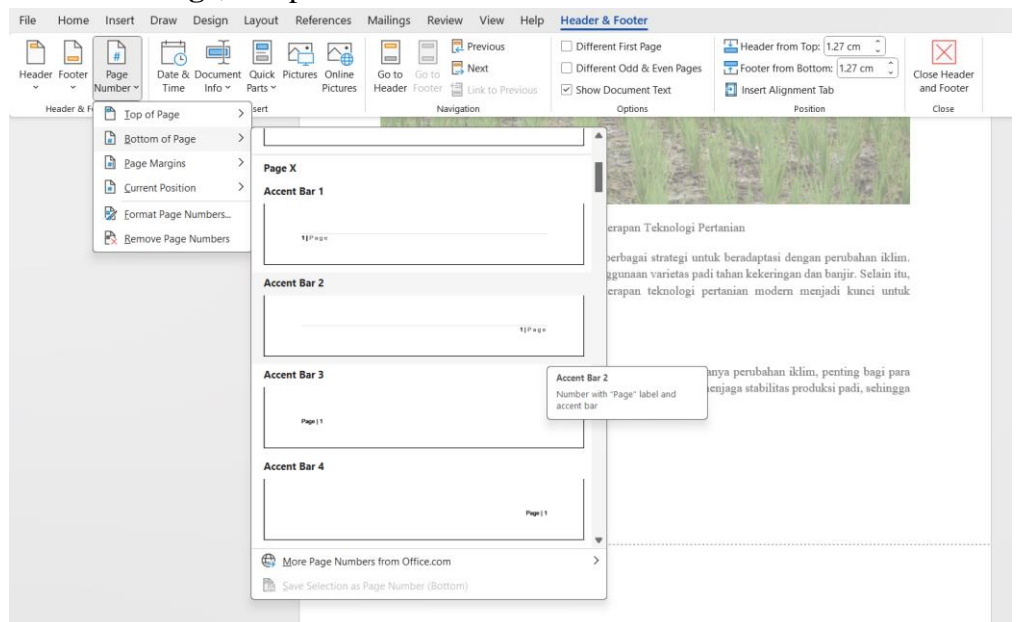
File Home Insert Draw Design Layout References Mailings Review View Help Header & Footer

Header Footer Page Number Date & Time Document Info Quick Parts Pictures Online Pictures Go to Header Go to Footer Previous Next Link to Previous Different First Page Different Odd & Even Pages Show Document Text Header from Top: 1.27 cm Footer from Bottom: 1.27 cm Insert Alignment Tab Close Header and Footer

Header & F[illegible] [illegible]sert Navigation Options Position Close

Top of Page
Bottom of Page
Page Margins
Current Position
Format Page Numbers...
Remove Page Numbers

Page X
Accent Bar 1
1 | Page
Accent Bar 2
1 | Page
Accent Bar 3
Page | 1
Accent Bar 4
Page | 1

More Page Numbers from Office.com
Save Selection as Page Number (Bottom)

Accent Bar 2
Number with "Page" label and accent bar

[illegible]erapan Teknologi Pertanian

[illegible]berbagai strategi untuk beradaptasi dengan perubahan iklim. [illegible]ggunaan varietas padi tahan kekeringan dan banjir. Selain itu, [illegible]erapan teknologi pertanian modern menjadi kunci untuk

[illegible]anya perubahan iklim, penting bagi para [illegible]enjaga stabilitas produksi padi, sehingga